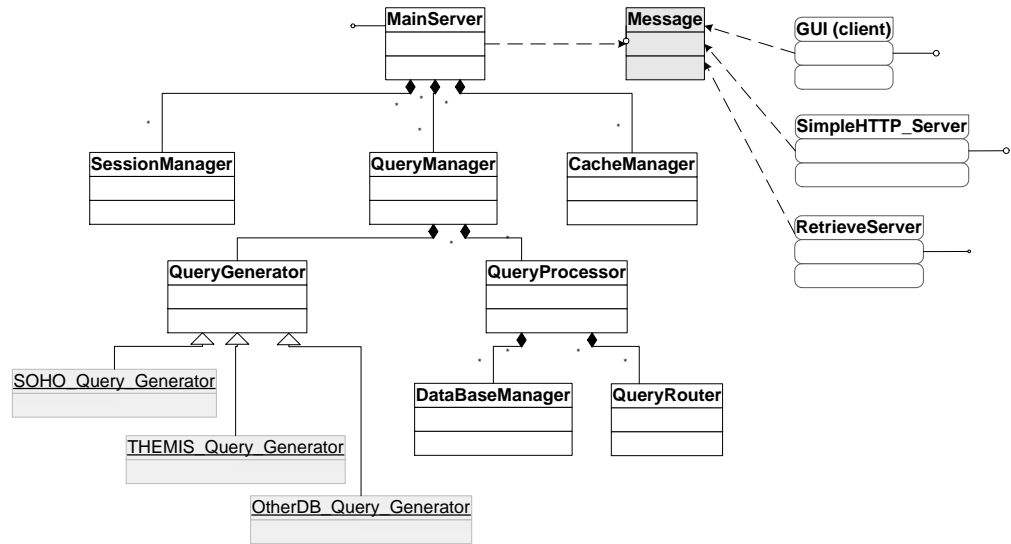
MainServer

Message

GUI (client)

SimpleHTTP_Server

RetrieveServer

SessionManager

QueryManager

CacheManager

QueryGenerator

QueryProcessor

SOHO_Query_Generator

THEMIS_Query_Generator

OtherDB_Query_Generator

DataBaseManager

QueryRouter